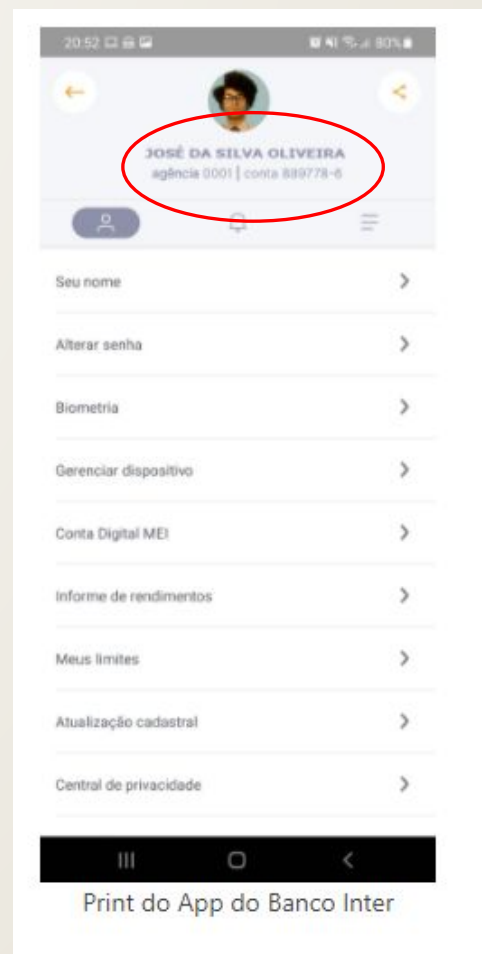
20:52 80%

JOSÉ DA SILVA OLIVEIRA
agência 0001 | conta 889778-6

Seu nome

Alterar senha

Biometria

Gerenciar dispositivo

Conta Digital MEI

Informe de rendimentos

Meus limites

Atualização cadastral

Central de privacidade

Print do App do Banco Inter